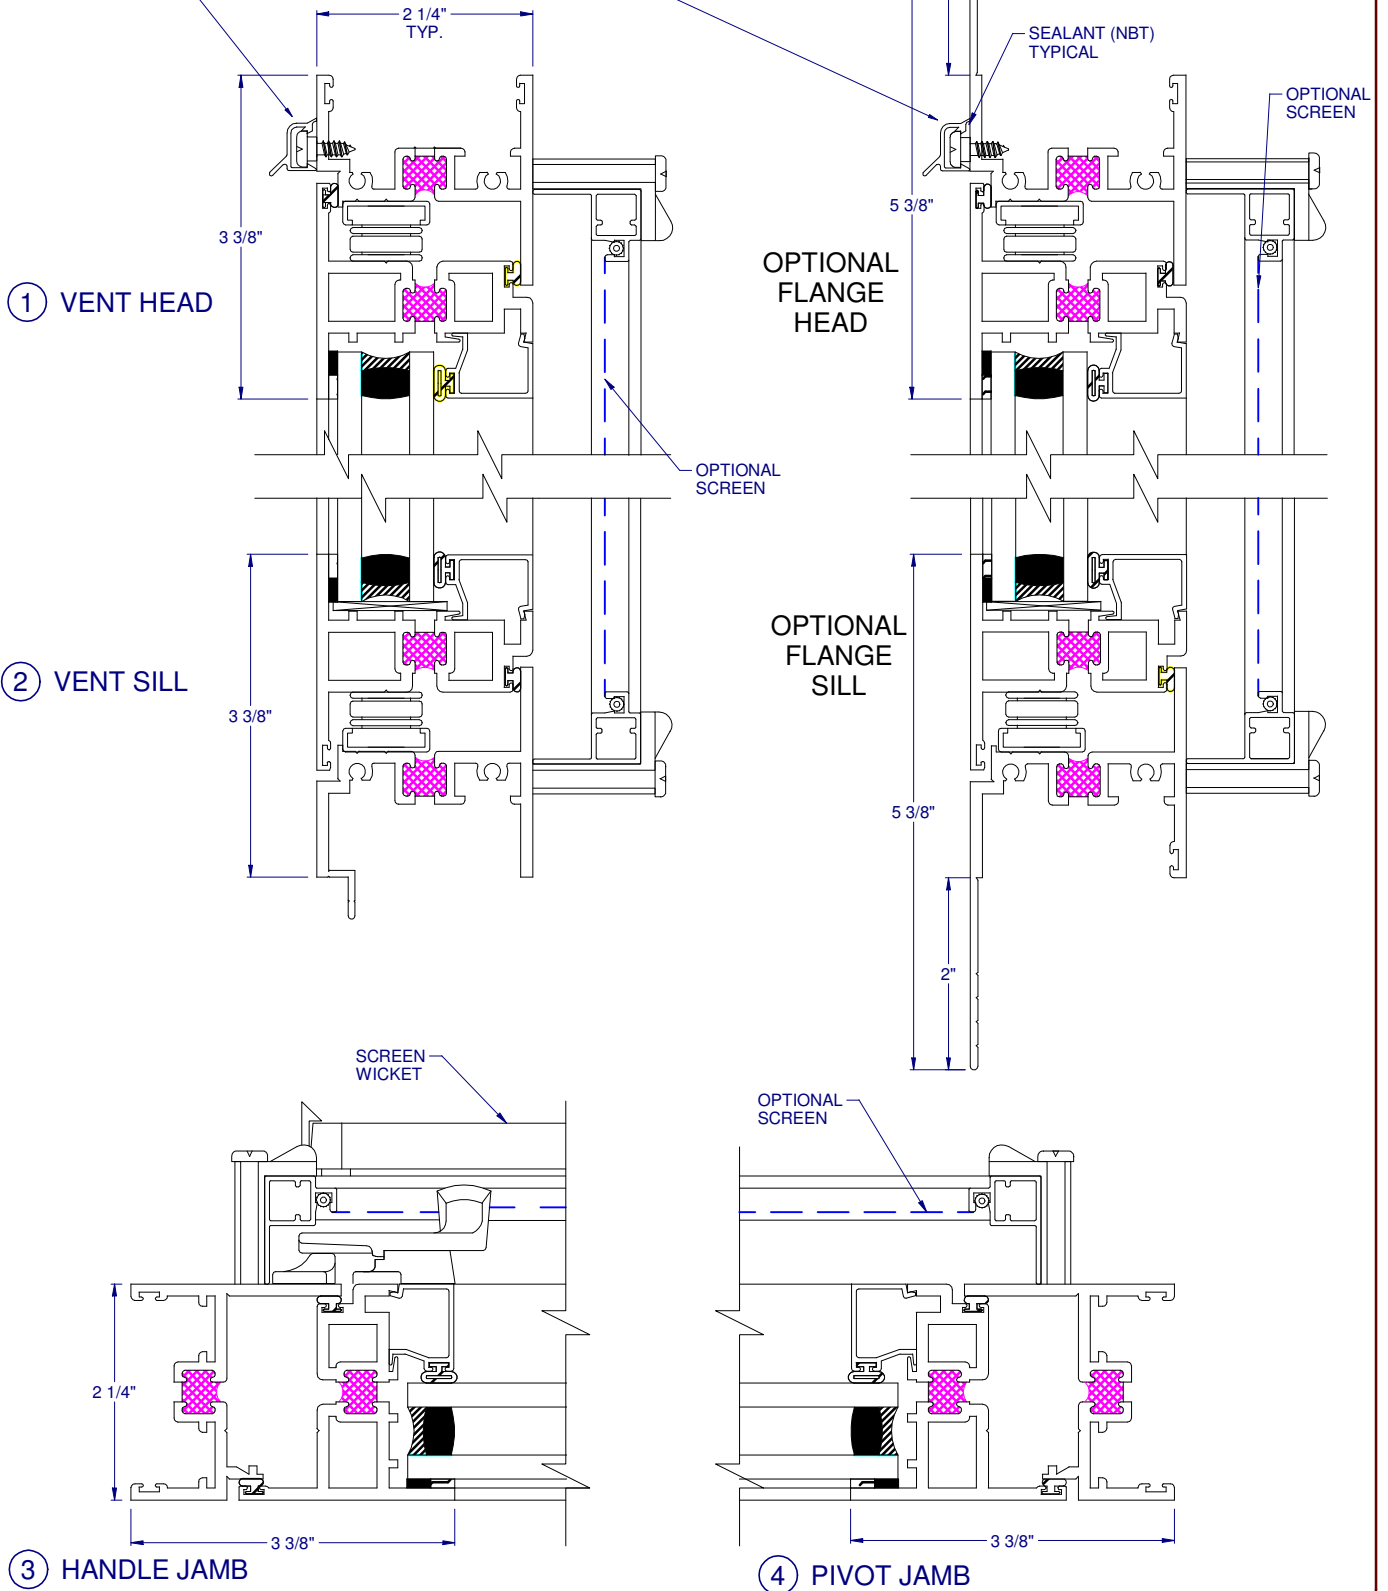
2 1/4"
TYP.

SEALANT (NBT)
TYPICAL

OPTIONAL
SCREEN

3 3/8"

1 VENT HEAD

5 3/8"

OPTIONAL
FLANGE
HEAD

OPTIONAL
SCREEN

3 3/8"

2 VENT SILL

OPTIONAL
FLANGE
SILL

5 3/8"

2"

SCREEN
WICKET

OPTIONAL
SCREEN

2 1/4"

3 3/8"

3 HANDLE JAMB

3 3/8"

4 PIVOT JAMB